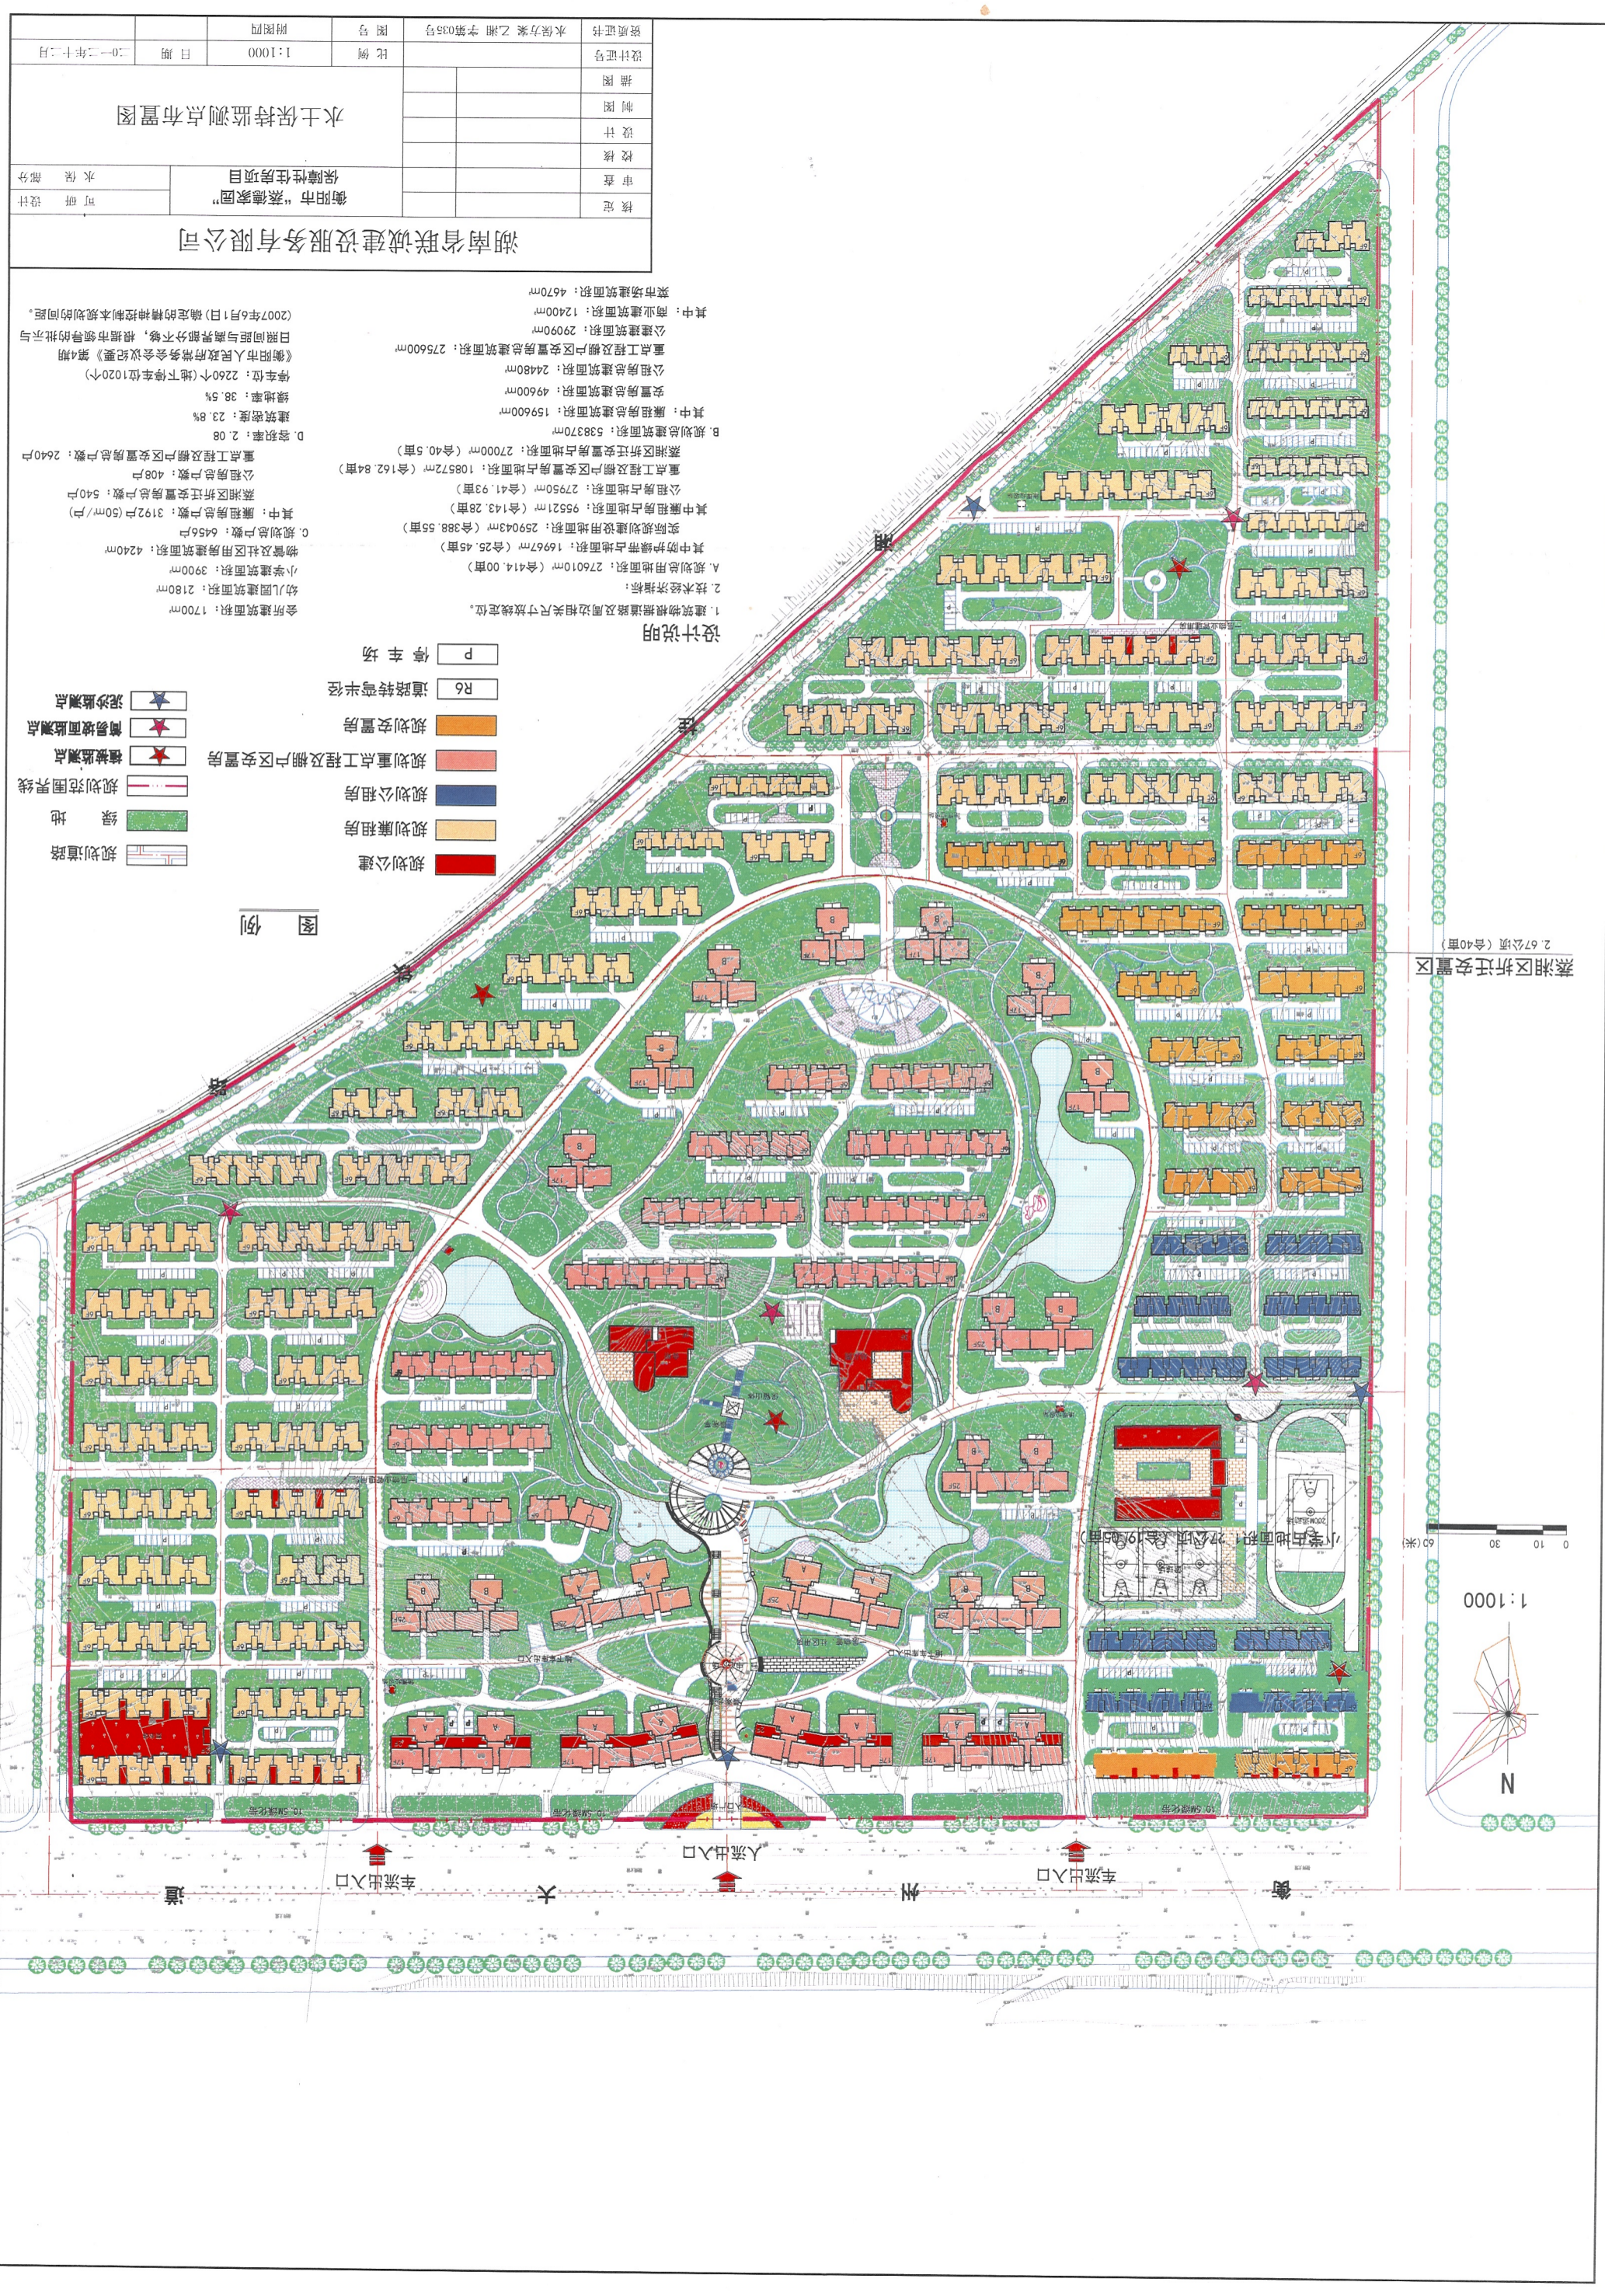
湖南省联诚建设服务有限公司

| 核 定 | | 衡阳市"蒸湘家园"保障性住房项目 | 可 研 设计 |
|---|---|---|---|
| 审 查 | | | 水 保 部分 |
| 校 核 | | 水土保持监测点布置图 | |
| 设 计 | | | |
| 制 图 | | | |
| 描 图 | | | |
| 设计证号 | | 比 例 | 1:1000 | 日 期 | 20一一年十二月 |
| 资质证书 | 水保方案 乙湘 字第035号 | 图 号 | 附图四 | | |

设计说明
1. 建筑物依据道路及周边相关尺寸放线定位。
2. 技术经济指标：
A. 规划总用地面积：276010m²（合414.00亩）
其中防护绿带占地面积：16967m²（合25.45亩）
实际规划建设用地面积：259043m²（合388.55亩）
其中廉租房占地面积：95521m²（合143.28亩）
公租房占地面积：27950m²（合41.93亩）
重点工程及棚户区安置房占地面积：108572m²（合162.84亩）
蒸湘区拆迁安置房占地面积：27000m²（合40.5亩）
B. 规划总建筑面积：538370m²
其中：廉租房总建筑面积：159600m²
安置房总建筑面积：49600m²
公租房总建筑面积：24480m²
重点工程及棚户区安置房总建筑面积：275600m²
公建建筑面积：29090m²
其中：商业建筑面积：12400m²
菜市场建筑面积：4670m²
会所建筑面积：1700m²
幼儿园建筑面积：2180m²
小学建筑面积：3900m²
物管及社区用房建筑面积：4240m²
C. 规划总户数：6456户
其中：廉租房总户数：3192户（50m²/户）
蒸湘区拆迁安置房总户数：540户
公租房总户数：408户
重点工程及棚户区安置房总户数：2640户
D. 容积率：2.08
建筑密度：23.8%
绿地率：38.5%
停车位：2260个(地下停车位1020个)
《衡阳市人民政府常务会议纪要》第4期日期回复与市政府分管不一，根据市规划局的批示与(2007年6月1日)确定的排控制本规划的问题。

图 例
规划道路
绿 地
规划范围界线
植被监测点
再剥地面监测点
泥沙监测点
规划公建
规划廉租房
规划公租房
规划重点工程及棚户区安置房
规划安置房
R6 道路转弯半径
P 停 车 场

蒸湘区拆迁安置区
2.67公顷（合40亩）

小学占地面积1.27公顷（合19.05亩）

1:1000
0 10 30 60(米)
N

车流出入口
人流出入口
车流出入口

道 大 华 衡
路 大 陵 蒸